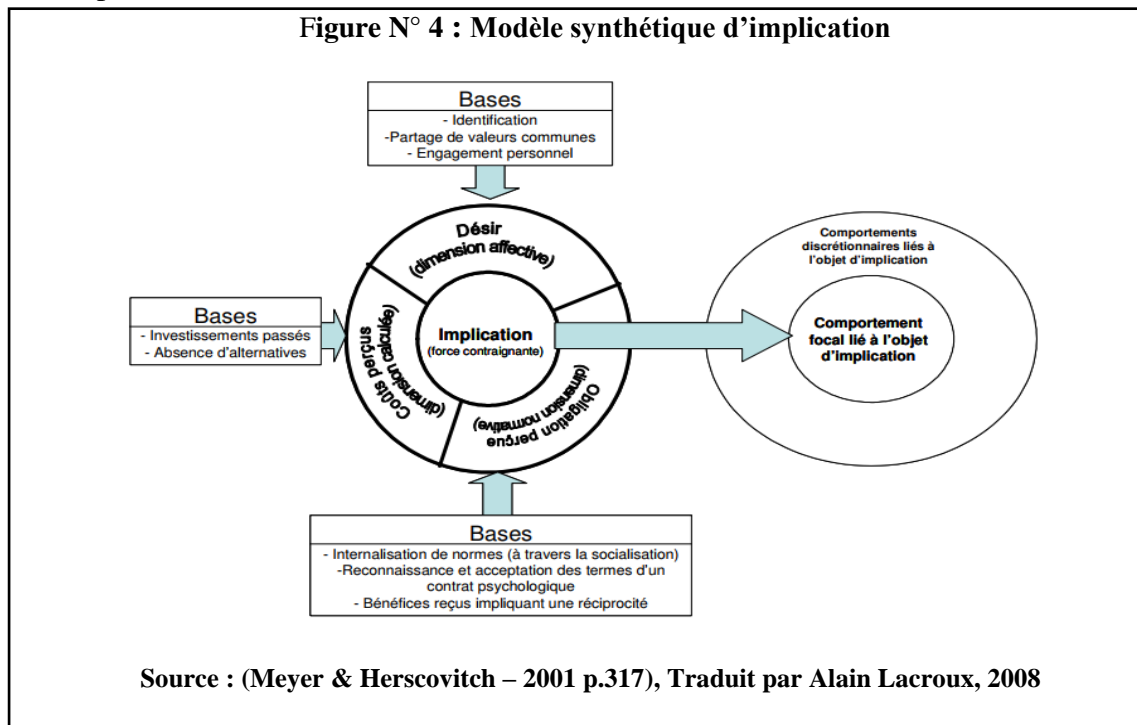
Figure N° 4 : Modèle synthétique d'implication

Bases
- Identification
-Partage de valeurs communes
- Engagement personnel

Désir
(dimension affective)

Bases
- Investissements passés
- Absence d'alternatives

Coûts perçus
(dimension calculée)

Implication
(force contraignante)

Obligation perçue
(dimension normative)

Comportements discrétionnaires liés à l'objet d'implication

Comportement focal lié à l'objet d'implication

Bases
- Internalisation de normes (à travers la socialisation)
-Reconnaissance et acceptation des termes d'un contrat psychologique
- Bénéfices reçus impliquant une réciprocité

Source : (Meyer & Herscovitch – 2001 p.317), Traduit par Alain Lacroux, 2008